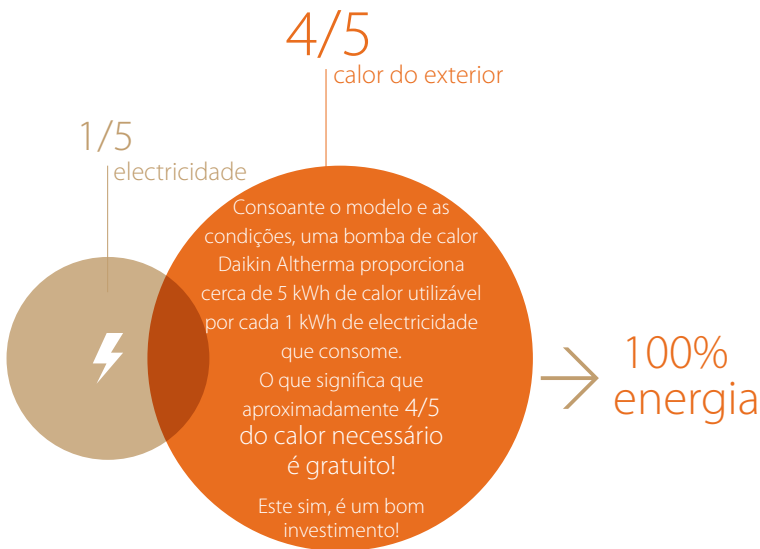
4/5
calor do exterior

1/5
electricidade

Consoante o modelo e as condições, uma bomba de calor Daikin Altherma proporciona cerca de 5 kWh de calor utilizável por cada 1 kWh de electricidade que consome.
O que significa que aproximadamente 4/5 do calor necessário é gratuito!

Este sim, é um bom investimento!

100%
energia